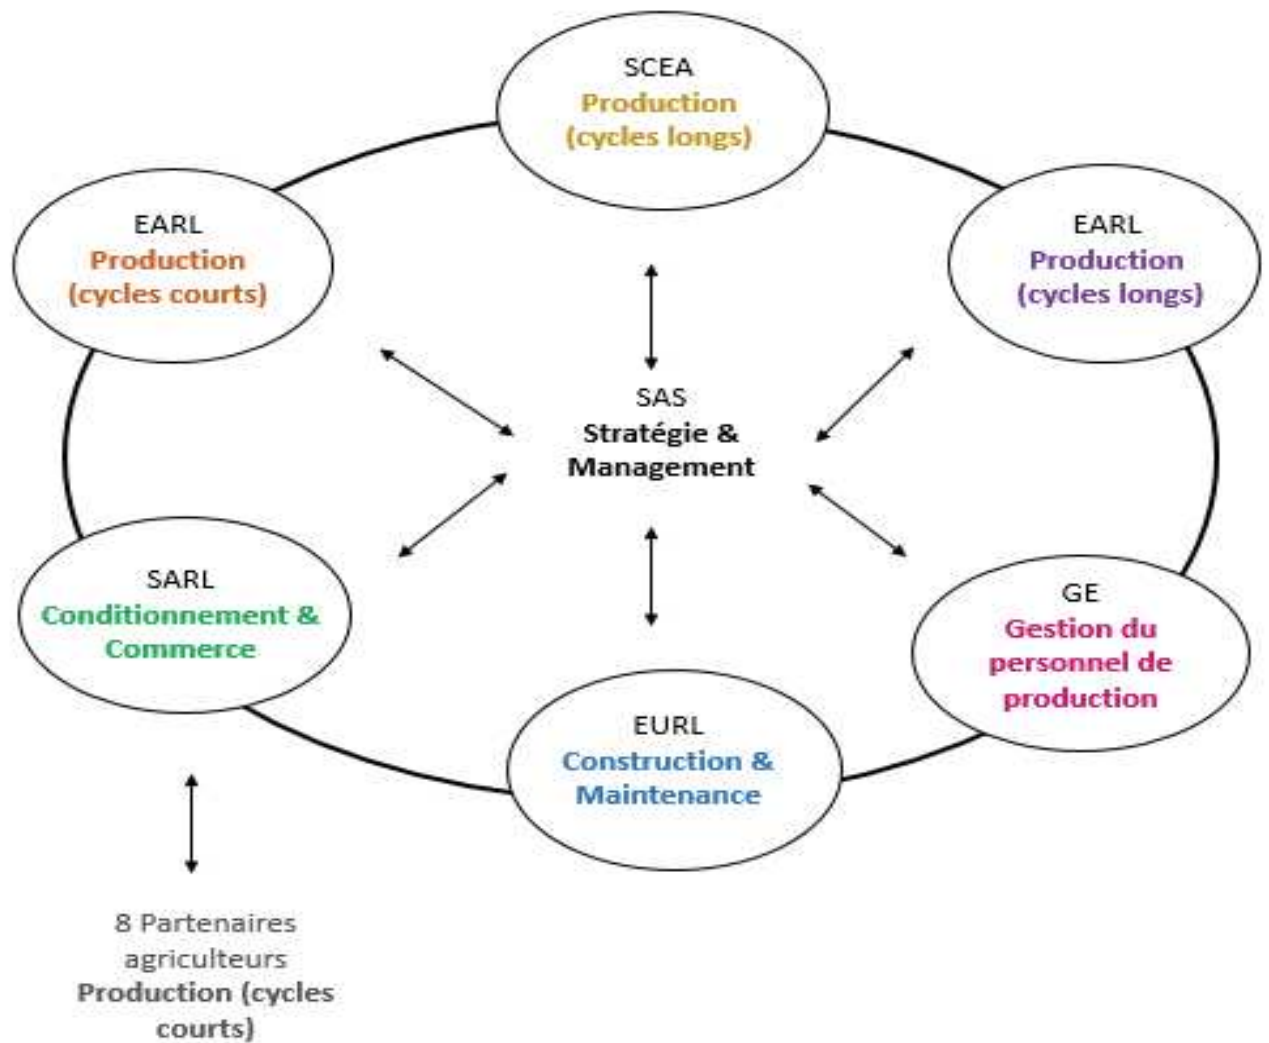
SCEA
Production
(cycles longs)

EARL
Production
(cycles courts)

EARL
Production
(cycles longs)

SAS
Stratégie &
Management

SARL
Conditionnement &
Commerce

GE
Gestion du
personnel de
production

EURL
Construction &
Maintenance

8 Partenaires
agriculteurs
Production (cycles
courts)